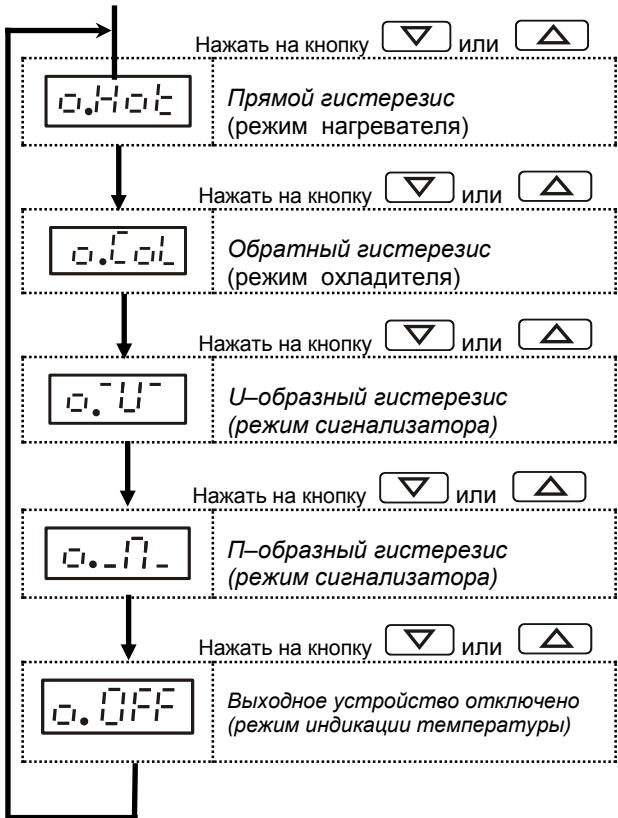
Нажать на кнопку ▽ или △

o.Hot

Прямой гистерезис
(режим нагревателя)

Нажать на кнопку ▽ или △

o.Col

Обратный гистерезис
(режим охладителя)

Нажать на кнопку ▽ или △

o.¯U¯

U–образный гистерезис
(режим сигнализатора)

Нажать на кнопку ▽ или △

o._П_

П–образный гистерезис
(режим сигнализатора)

Нажать на кнопку ▽ или △

o.OFF

Выходное устройство отключено
(режим индикации температуры)